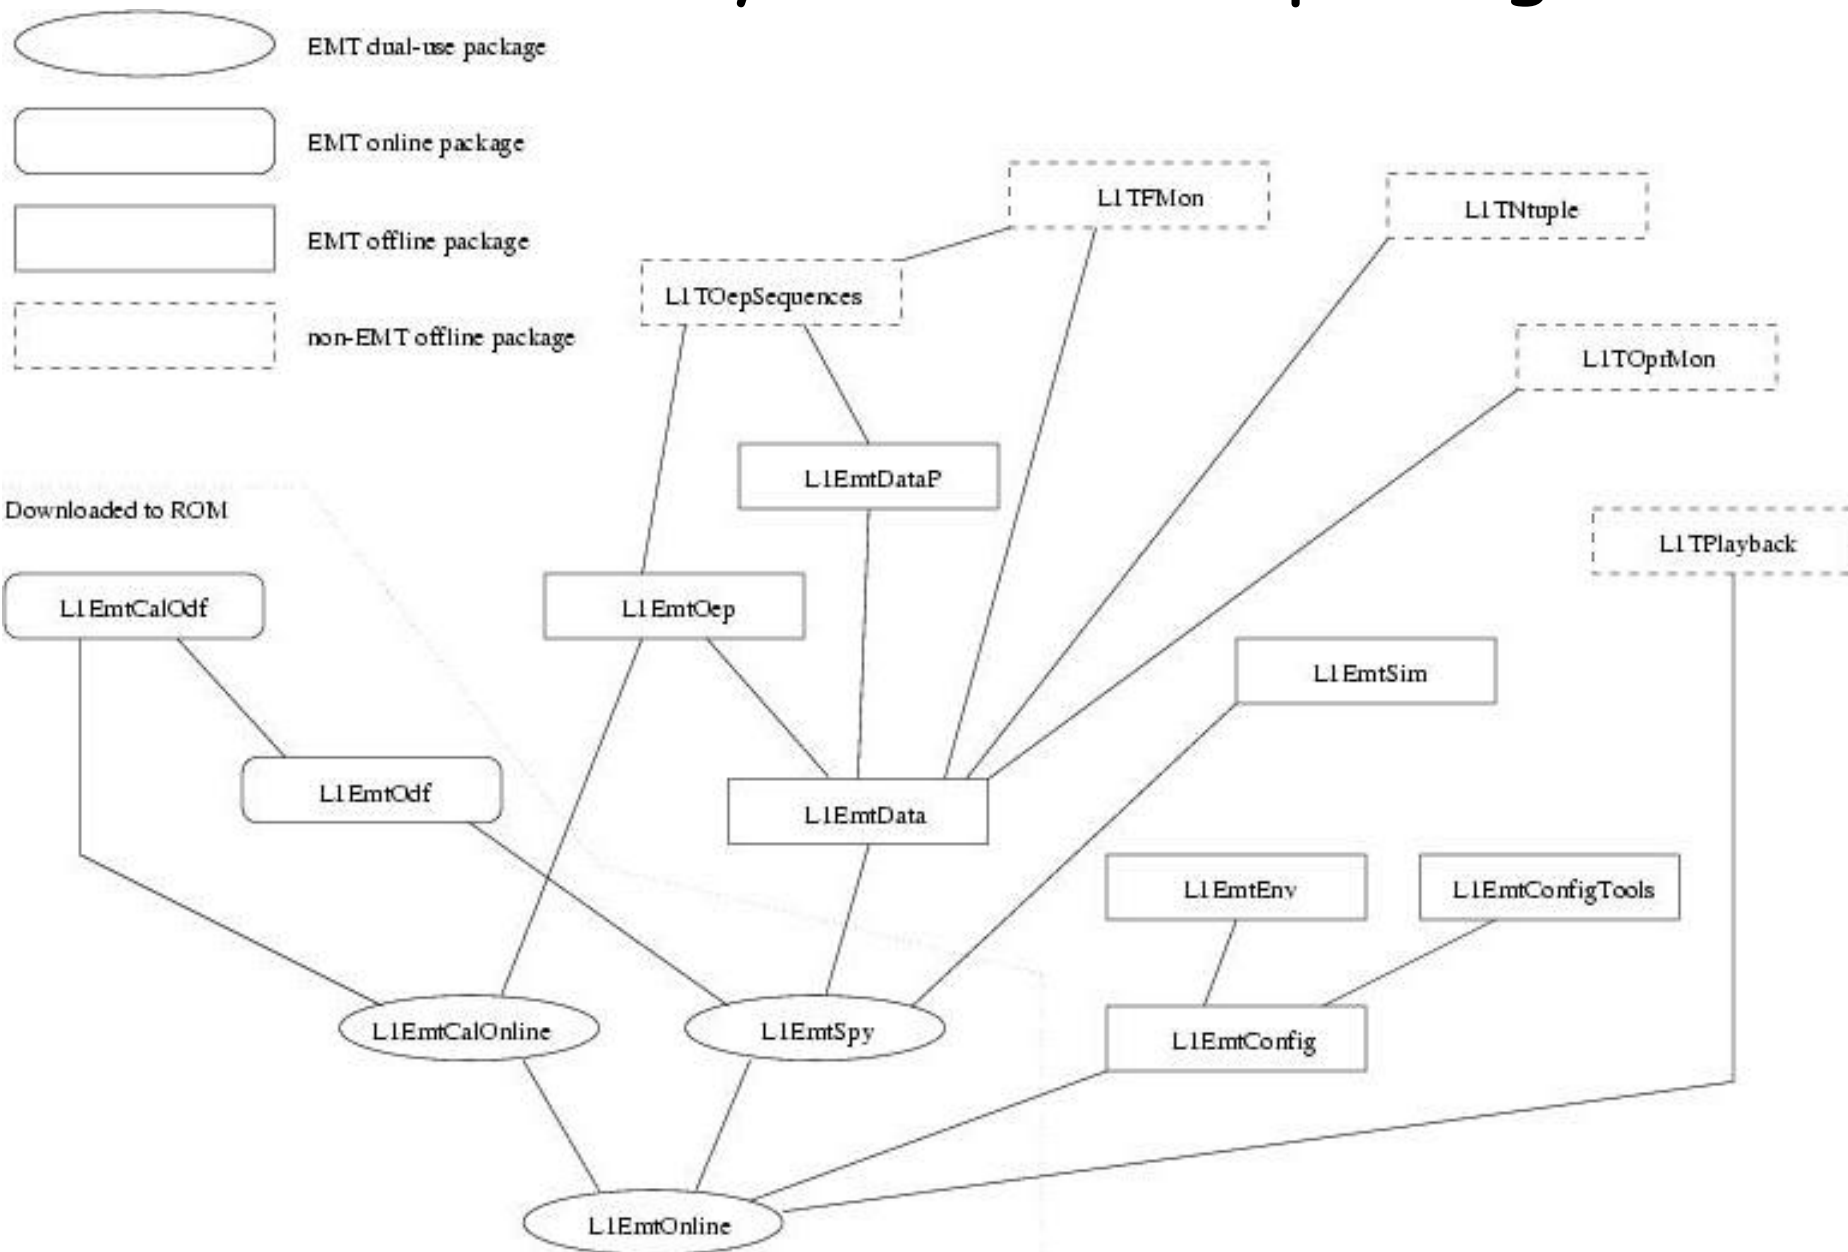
EMT dual-use package

EMT online package

EMT offline package

non-EMT offline package

L1TFMon

L1TNtuple

L1TOepSequences

L1TOprMon

L1EmtDataP

Downloaded to ROM

L1TPlayback

L1EmtCalOdf

L1EmtOep

L1EmtSim

L1EmtOdf

L1EmtData

L1EmtEnv

L1EmtConfigTools

L1EmtCalOnline

L1EmtSpy

L1EmtConfig

L1EmtOnline